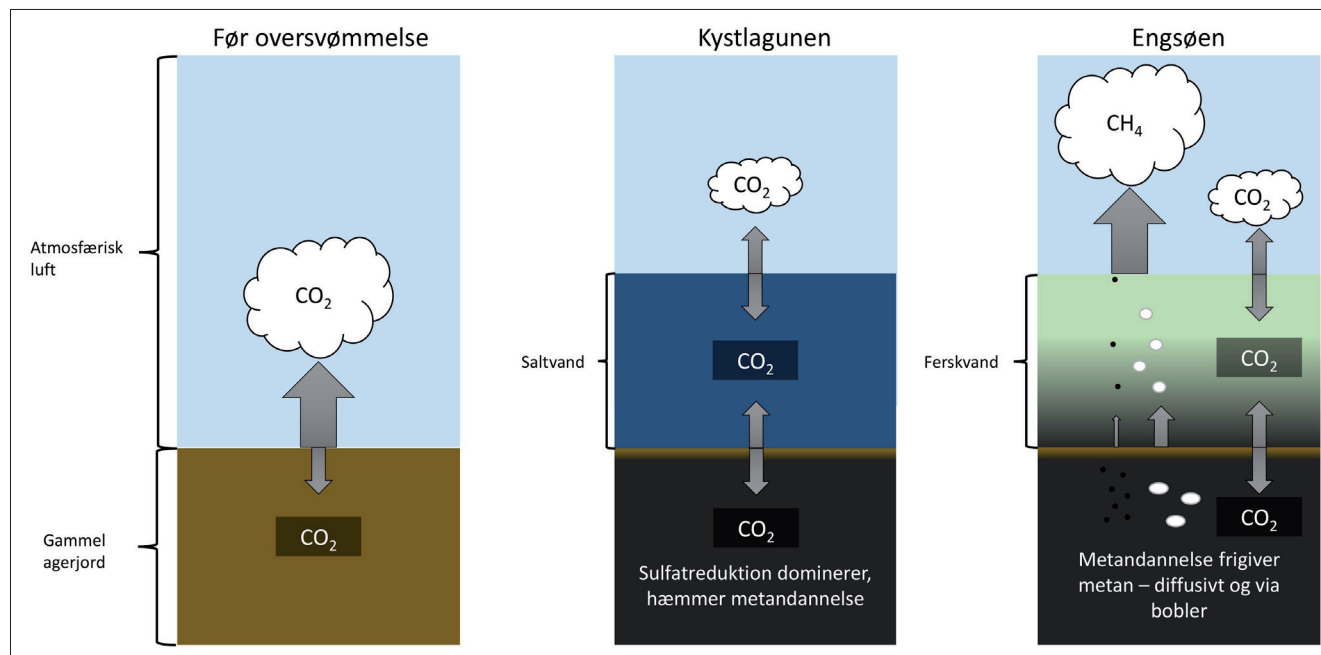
Før oversvømmelse

Atmosfærisk luft

$CO_2$

Gammel agerjord

$CO_2$

Kystlagunen

$CO_2$

Saltvand

$CO_2$

$CO_2$

Sulfatreduktion dominerer, hæmmer metandannelse

Engsøen

$CH_4$

$CO_2$

Ferskvand

$CO_2$

$CO_2$

Metandannelse frigiver metan – diffusivt og via bobler